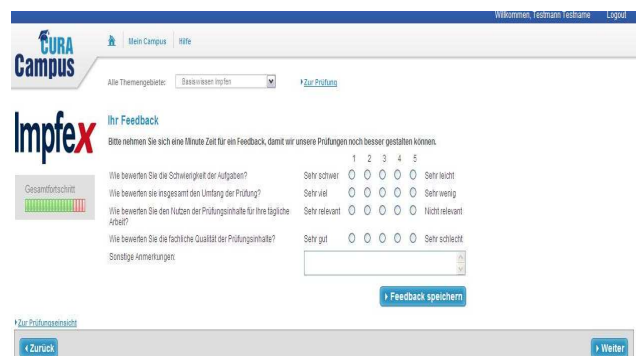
Willkommen, Testmann Testname Logout

CURA Campus

Mein Campus Hilfe

Alle Themengebiete: Basiswissen Impfen

Zur Prüfung

Impfex

Gesamtfortschritt

Ihr Feedback

Bitte nehmen Sie sich eine Minute Zeit für ein Feedback, damit wir unsere Prüfungen noch besser gestalten können.

| | | 1 | 2 | 3 | 4 | 5 | |
|---|---|---|---|---|---|---|---|
| Wie bewerten Sie die Schwierigkeit der Aufgaben? | Sehr schwer | O | O | O | O | O | Sehr leicht |
| Wie bewerten Sie insgesamt den Umfang der Prüfung? | Sehr viel | O | O | O | O | O | Sehr wenig |
| Wie bewerten Sie den Nutzen der Prüfungsinhalte für Ihre tägliche Arbeit? | Sehr relevant | O | O | O | O | O | Nicht relevant |
| Wie bewerten Sie die fachliche Qualität der Prüfungsinhalte? | Sehr gut | O | O | O | O | O | Sehr schlecht |

Sonstige Anmerkungen:

Feedback speichern

Zur Prüfungseinsicht

Zurück

Weiter